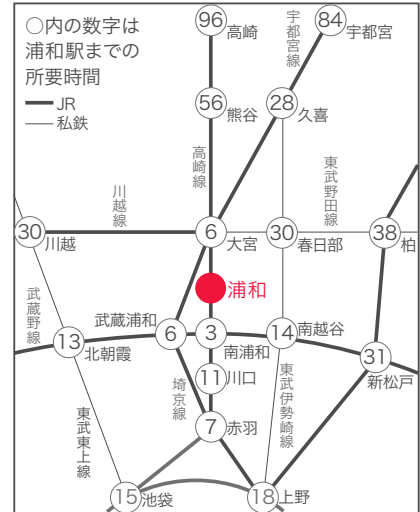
○内の数字は
浦和駅までの
所要時間
JR
私鉄

96 高崎
宇都宮線
84 宇都宮
56 熊谷
28 久喜
高崎線
東武野田線
川越線
30 川越
6 大宮
30 春日部
38 柏
浦和
武蔵野線
武蔵浦和
6
3
14 南越谷
13 北朝霞
南浦和
31 新松戸
埼京線
11 川口
東武伊勢崎線
東武東上線
7 赤羽
15 池袋
18 上野